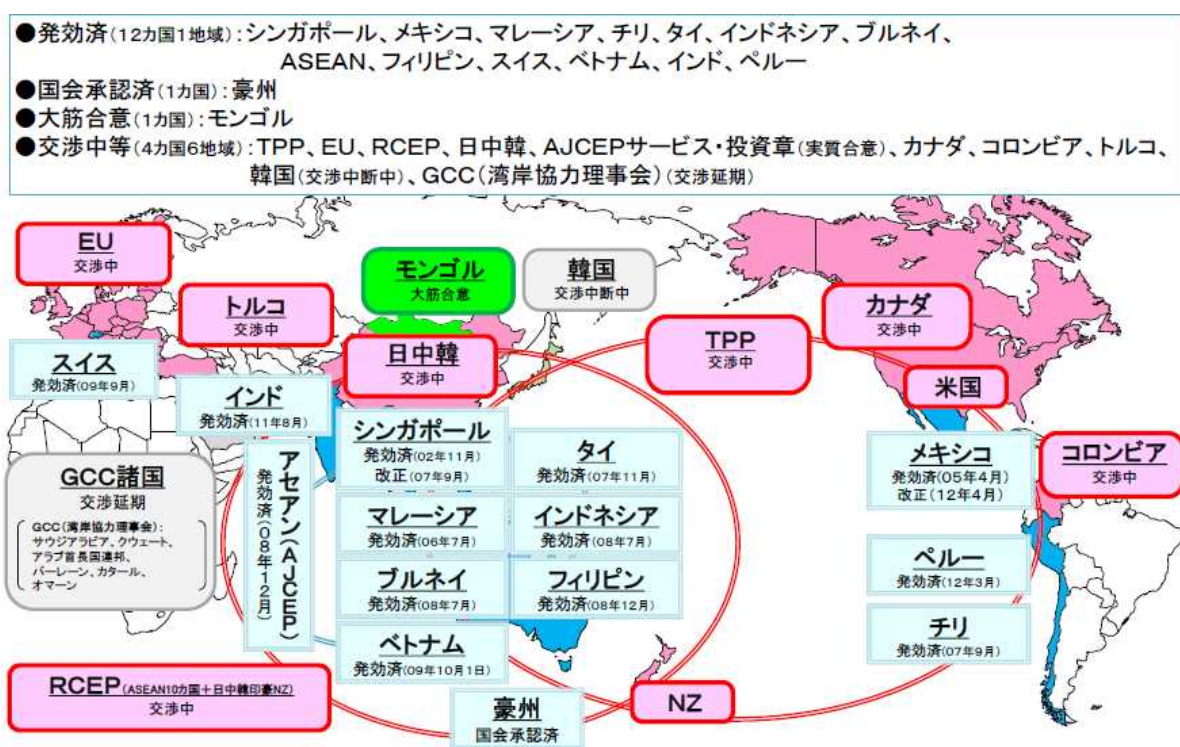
●発効済(12カ国1地域):シンガポール、メキシコ、マレーシア、チリ、タイ、インドネシア、ブルネイ、ASEAN、フィリピン、スイス、ベトナム、インド、ペルー
●国会承認済(1カ国):豪州
●大筋合意(1カ国):モンゴル
●交渉中等(4カ国6地域):TPP、EU、RCEP、日中韓、AJCEPサービス・投資章(実質合意)、カナダ、コロンビア、トルコ、韓国(交渉中断中)、GCC(湾岸協力理事会)(交渉延期)

EU
交渉中

モンゴル
大筋合意

韓国
交渉中断中

トルコ
交渉中

カナダ
交渉中

TPP
交渉中

スイス
発効済(09年9月)

日中韓
交渉中

米国

インド
発効済(11年8月)

シンガポール
発効済(02年11月)
改正(07年9月)

タイ
発効済(07年11月)

メキシコ
発効済(05年4月)
改正(12年4月)

コロンビア
交渉中

GCC諸国
交渉延期
GCC(湾岸協力理事会):
サウジアラビア、クウェート、アラブ首長国連邦、バーレーン、カタール、オマーン

アセアン(AJCEP)
発効済(08年12月)

マレーシア
発効済(06年7月)

インドネシア
発効済(08年7月)

ペルー
発効済(12年3月)

ブルネイ
発効済(08年7月)

フィリピン
発効済(08年12月)

チリ
発効済(07年9月)

ベトナム
発効済(09年10月1日)

RCEP(ASEAN10カ国+日中韓印豪NZ)
交渉中

NZ

豪州
国会承認済